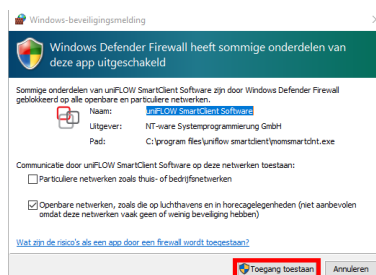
Windows-beveiligingsmelding

Windows Defender Firewall heeft sommige onderdelen van deze app uitgeschakeld

Sommige onderdelen van uniFLOW SmartClient Software zijn door Windows Defender Firewall geblokkeerd op alle openbare en particuliere netwerken.

| | |
|---|---|
| Naam: | uniFLOW SmartClient Software |
| Uitgever: | NT-ware Systemprogrammierung GmbH |
| Pad: | C:\program files\uniflow smartclient\momsmartclnt.exe |

Communicatie door uniFLOW SmartClient Software op deze netwerken toestaan:

Particuliere netwerken zoals thuis- of bedrijfsnetwerken

Openbare netwerken, zoals die op luchthavens en in horecagelegenheden (niet aanbevolen omdat deze netwerken vaak geen of weinig beveiliging hebben)

Wat zijn de risico's als een app door een firewall wordt toegestaan?

Toegang toestaan | Annuleren